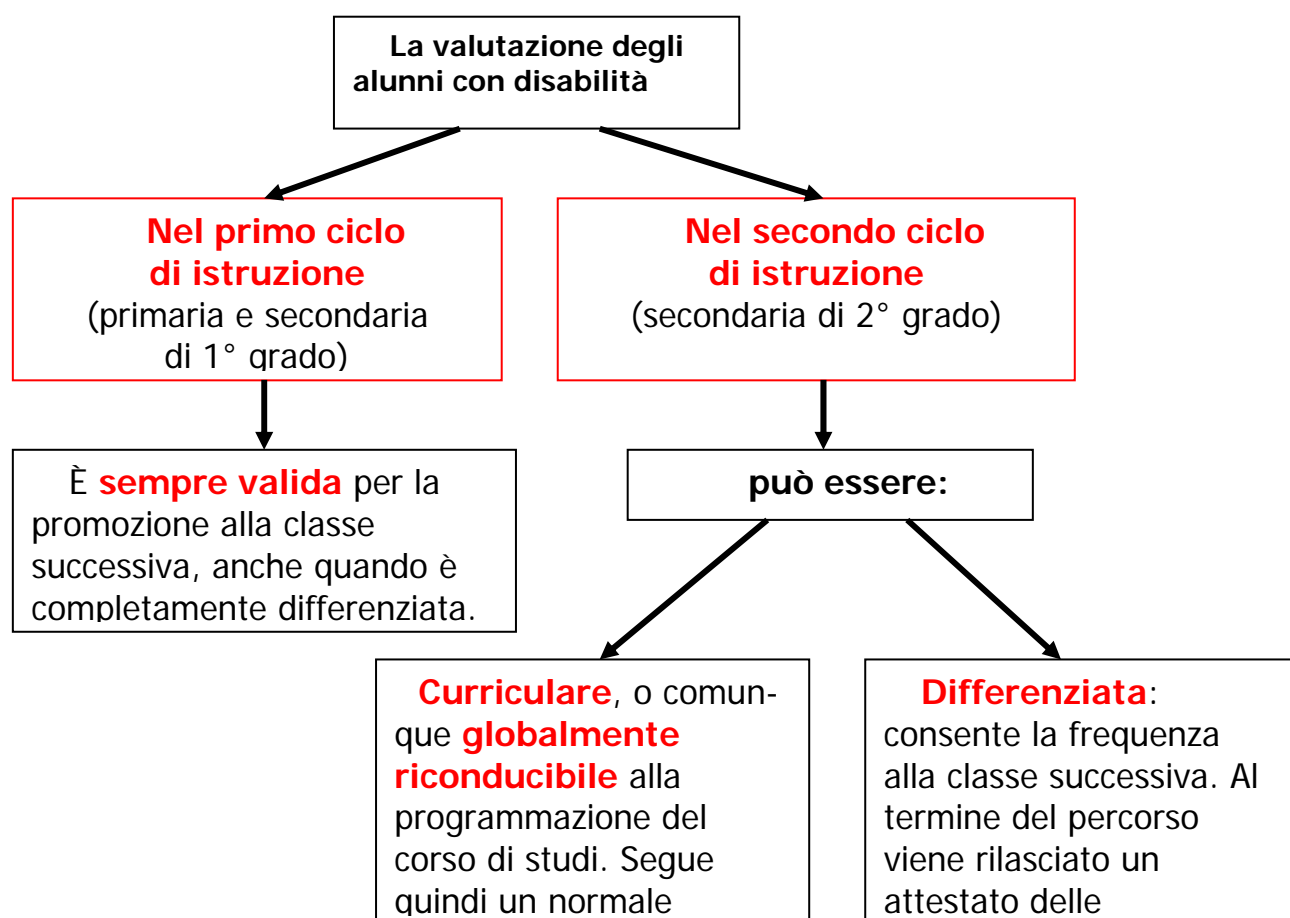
La valutazione degli alunni con disabilità

Nel primo ciclo di istruzione (primaria e secondaria di 1° grado)

Nel secondo ciclo di istruzione (secondaria di 2° grado)

È sempre valida per la promozione alla classe successiva, anche quando è completamente differenziata.

può essere:

Curriculare, o comunque globalmente riconducibile alla programmazione del corso di studi. Segue quindi un normale

Differenziata: consente la frequenza alla classe successiva. Al termine del percorso viene rilasciato un attestato delle